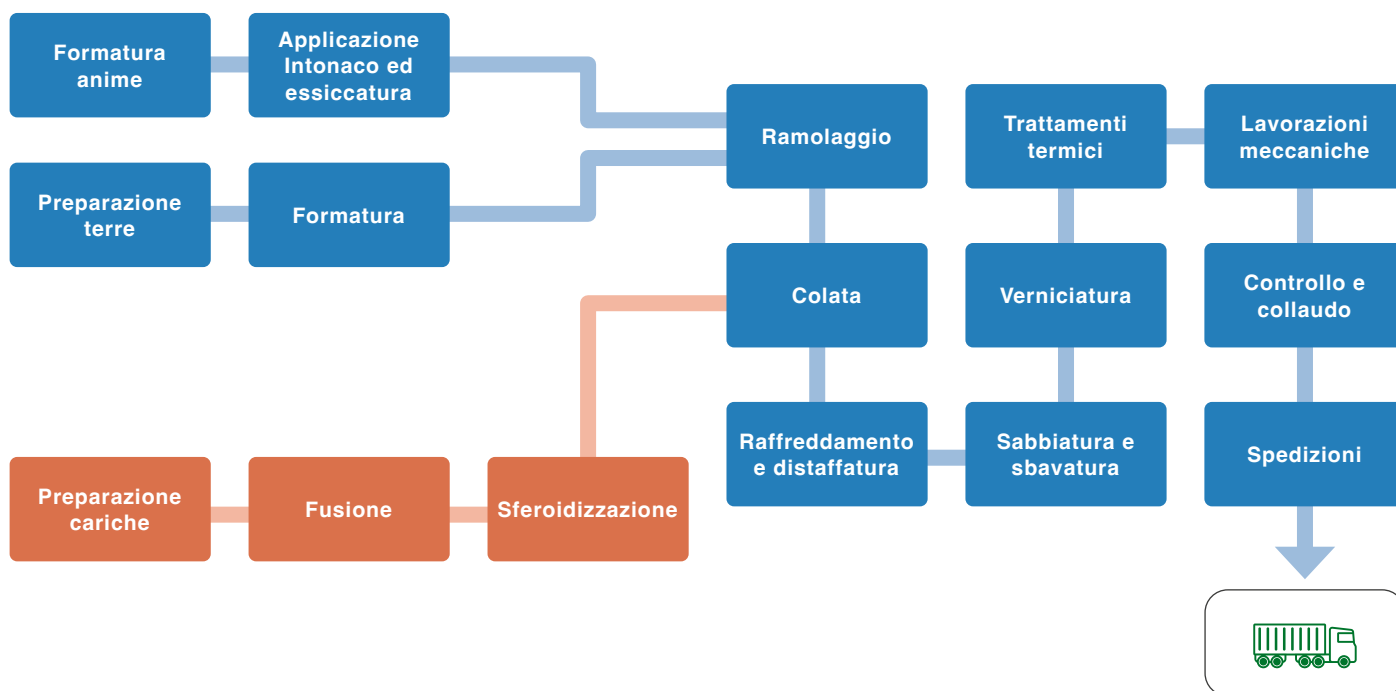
Formatura anime

Applicazione Intonaco ed essiccatura

Preparazione terre

Formatura

Ramolaggio

Colata

Raffreddamento e distaffatura

Sabbiatura e sbavatura

Verniciatura

Trattamenti termici

Lavorazioni meccaniche

Controllo e collaudo

Spedizioni

Preparazione cariche

Fusione

Sferoidizzazione